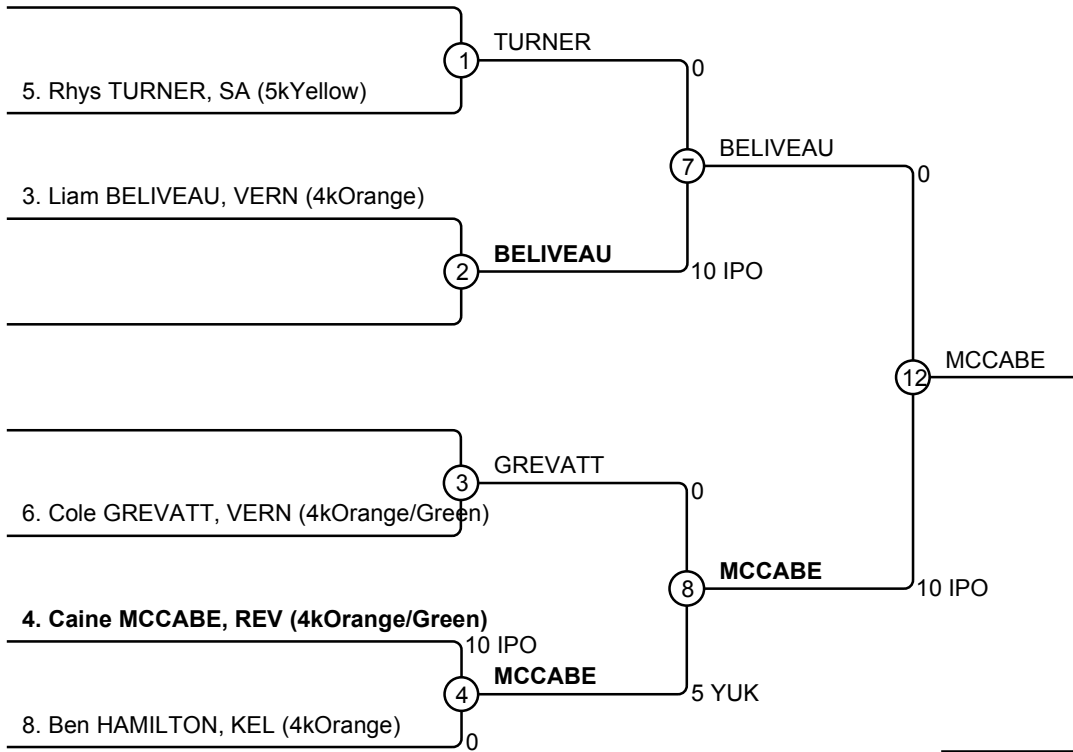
1
TURNER
5. Rhys TURNER, SA (5kYellow)
0
7
BELIVEAU
0
3. Liam BELIVEAU, VERN (4kOrange)
2
BELIVEAU
10 IPO
12
MCCABE
3
GREVATT
0
6. Cole GREVATT, VERN (4kOrange/Green)
8
MCCABE
10 IPO
4. Caine MCCABE, REV (4kOrange/Green)
10 IPO
4
MCCABE
5 YUK
8. Ben HAMILTON, KEL (4kOrange)
0